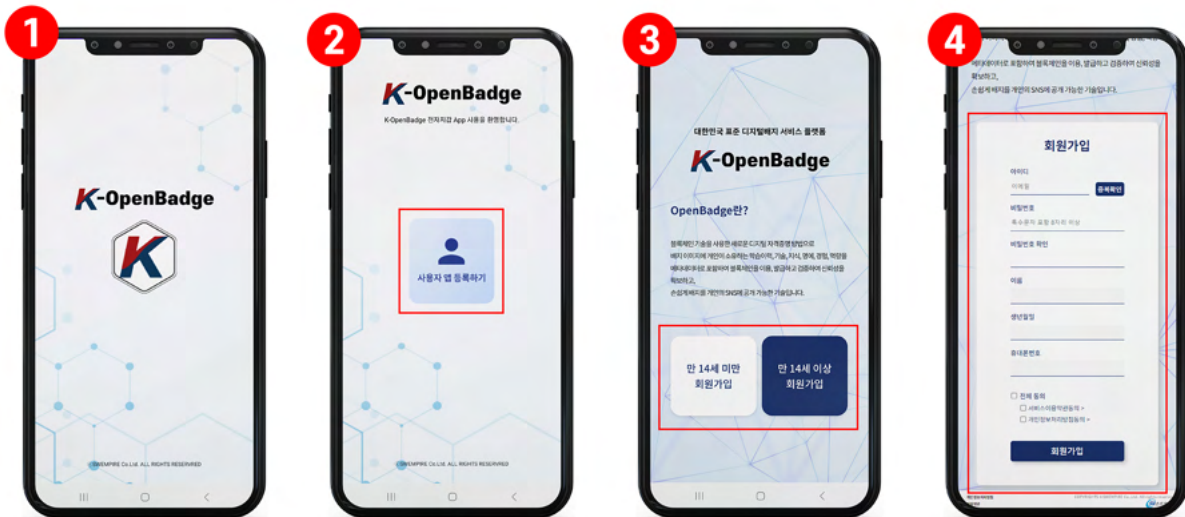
1

K-OpenBadge

K

ONEMPIRE Co.Ltd. ALL RIGHTS RESERVED

2

K-OpenBadge

K-OpenBadge 전자지갑 App 사용을 환영합니다.

사용자 앱 등록하기

ONEMPIRE Co.Ltd. ALL RIGHTS RESERVED

3

대한민국 표준 디지털배지 서비스 플랫폼

K-OpenBadge

OpenBadge란?

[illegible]

만 14세 미만 회원가입

만 14세 이상 회원가입

4

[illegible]

손쉽게 배지를 개인의 SNS에 공개 가능한 기술입니다.

회원가입

아이디

이메일

중복확인

비밀번호

특수문자 포함 8자리 이상

비밀번호 확인

이름

생년월일

휴대폰번호

전체 동의

서비스이용약관동의 >

개인정보처리방침동의 >

회원가입